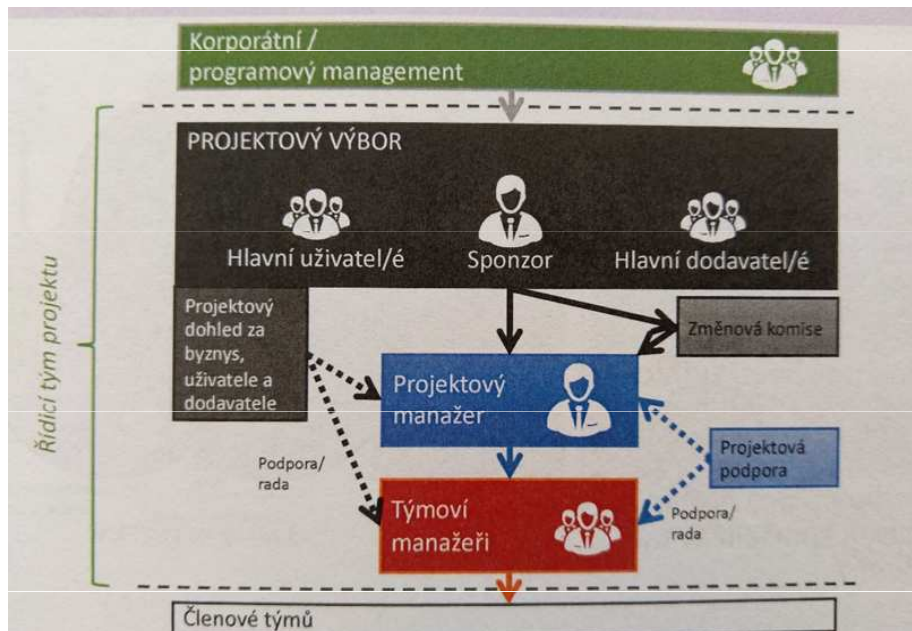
Korporátní / programový management

Řídicí tým projektu

PROJEKTOVÝ VÝBOR

Hlavní uživatel/é

Sponzor

Hlavní dodavatel/é

Projektový dohled za byznys, uživatele a dodavatele

Změnová komise

Projektový manažer

Projektová podpora

Podpora/ rada

Týmoví manažeři

Podpora/ rada

Členové týmů